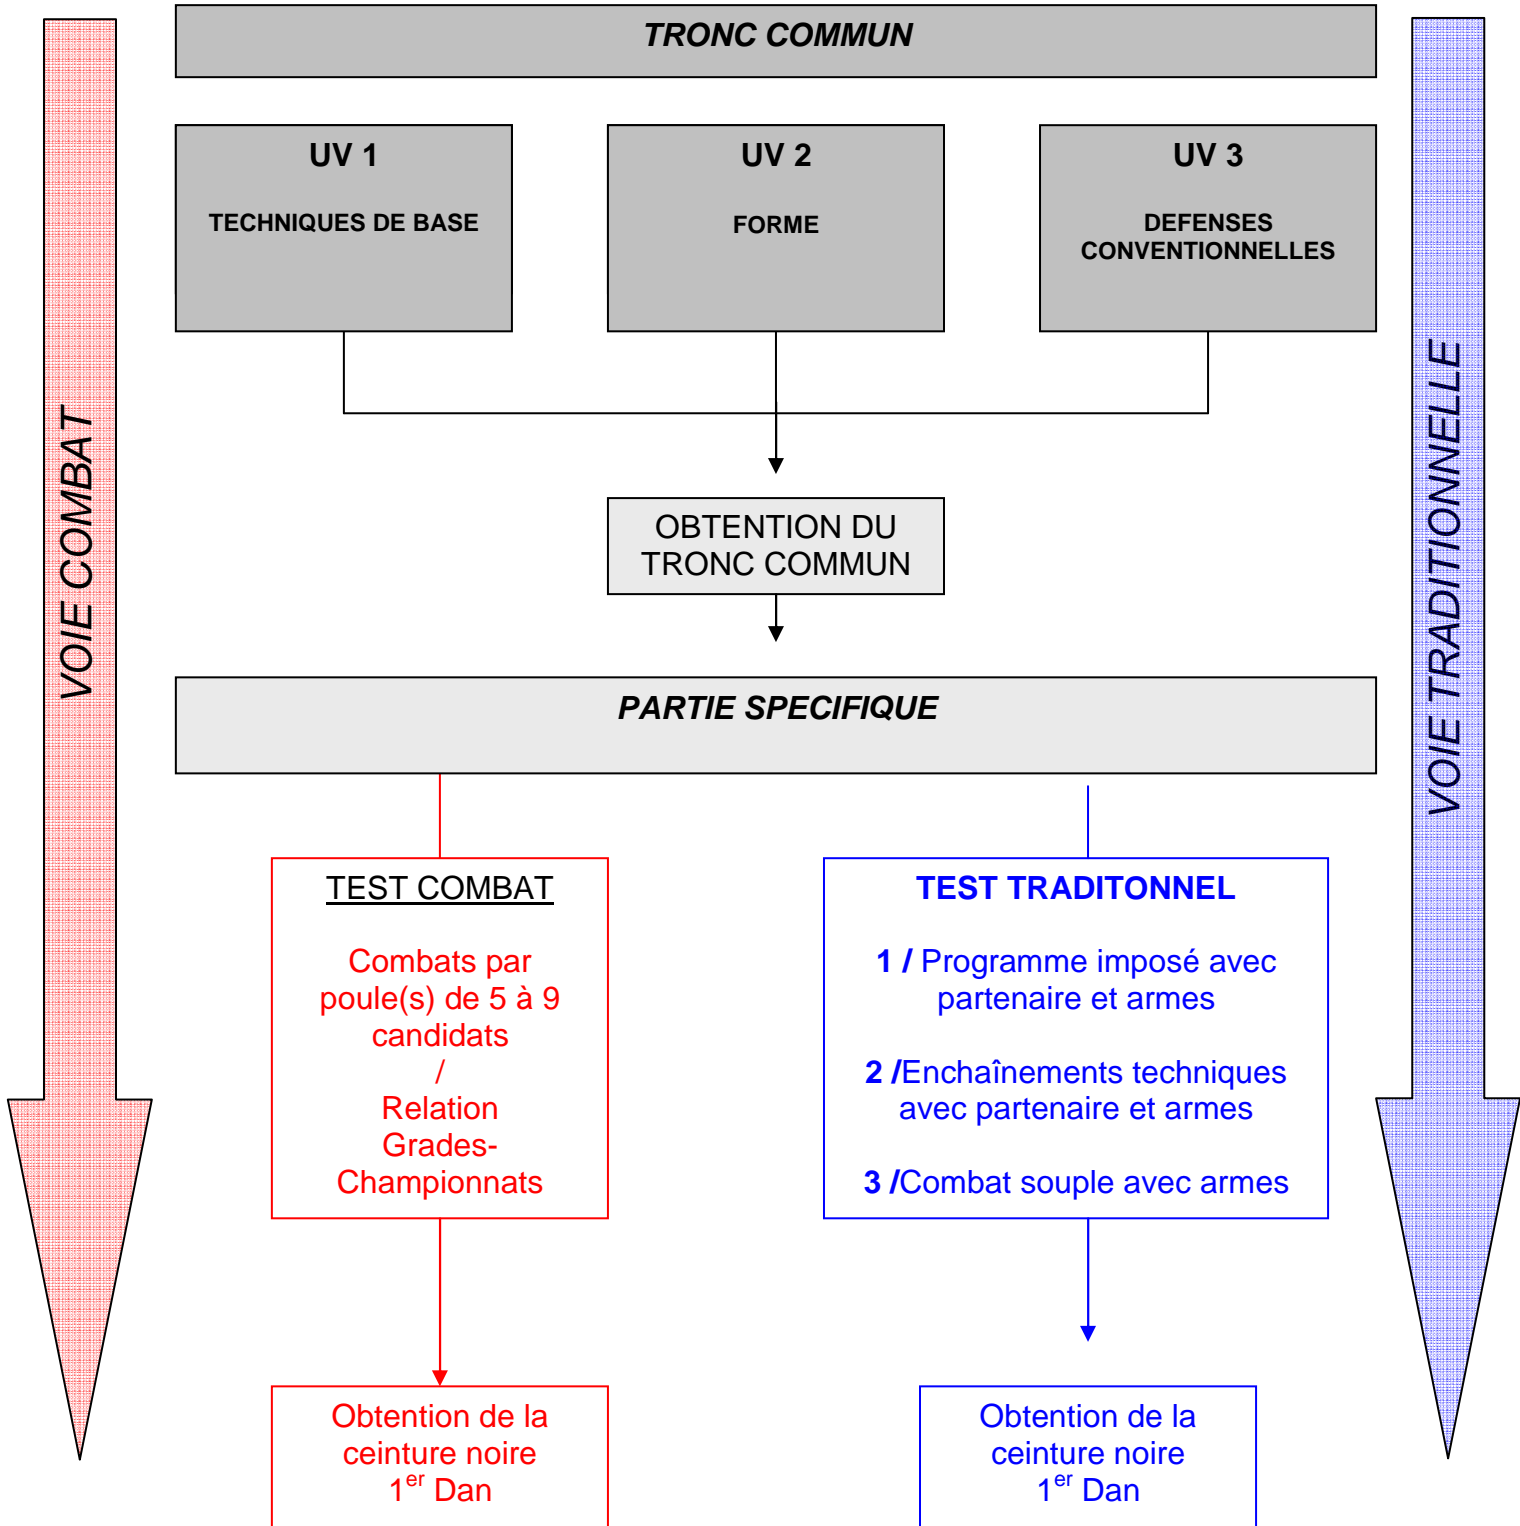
TRONC COMMUN

VOIE COMBAT

VOIE TRADITIONNELLE

UV 1

TECHNIQUES DE BASE

UV 2

FORME

UV 3

DEFENSES CONVENTIONNELLES

OBTENTION DU TRONC COMMUN

PARTIE SPECIFIQUE

TEST COMBAT

Combats par poule(s) de 5 à 9 candidats
/
Relation Grades-Championnats

TEST TRADITONNEL

1 / Programme imposé avec partenaire et armes

2 /Enchaînements techniques avec partenaire et armes

3 /Combat souple avec armes

Obtention de la ceinture noire $1^{er}$ Dan

Obtention de la ceinture noire $1^{er}$ Dan